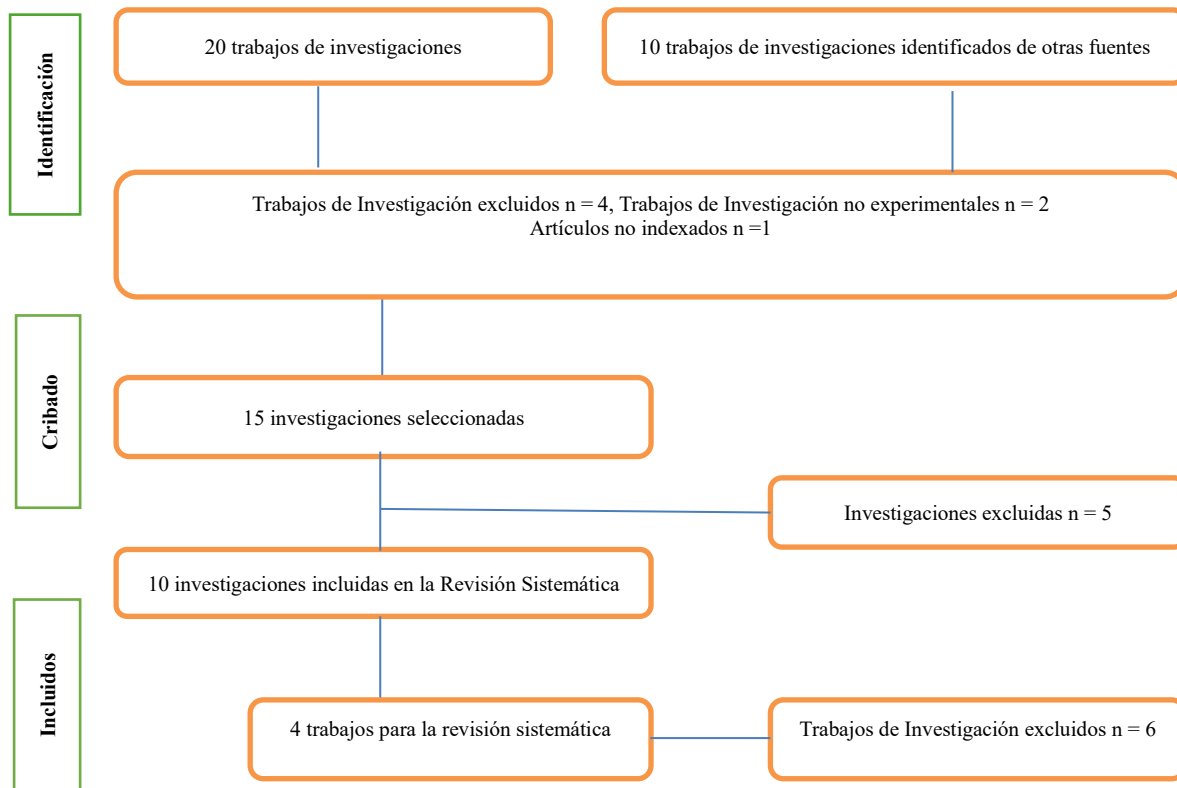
Identificación

20 trabajos de investigaciones

10 trabajos de investigaciones identificados de otras fuentes

Trabajos de Investigación excluidos n = 4, Trabajos de Investigación no experimentales n = 2
Artículos no indexados n =1

Cribado

15 investigaciones seleccionadas

Investigaciones excluidas n = 5

10 investigaciones incluidas en la Revisión Sistemática

Incluidos

4 trabajos para la revisión sistemática

Trabajos de Investigación excluidos n = 6